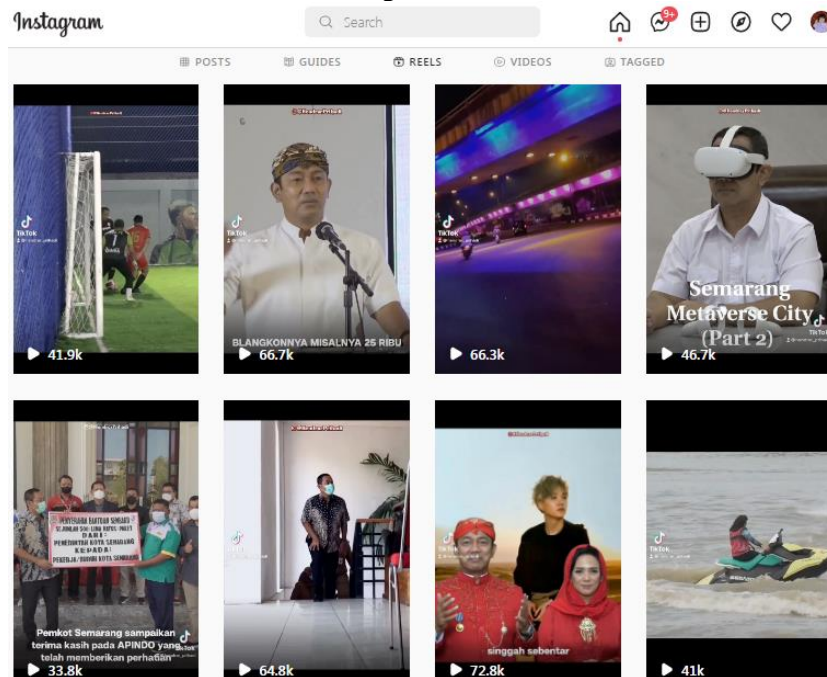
Instagram

Search

9+

POSTS GUIDES REELS VIDEOS TAGGED

TikTok

41.9k

TikTok

BLANGKONNYA MISALNYA 25 RIBU

66.7k

TikTok

66.3k

Semarang Metaverse City (Part 2)

TikTok

46.7k

PENYERAHAN BANTUAN SEMBAKO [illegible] DARI PEMERINTAH KOTA SEMARANG KEPADA PEKERJA / BURUH KOTA SEMARANG

Pemkot Semarang sampaikan terima kasih pada APINDO yang telah memberikan perhatian

TikTok

33.8k

TikTok

64.8k

TikTok

singgah sebentar

72.8k

TikTok

41k